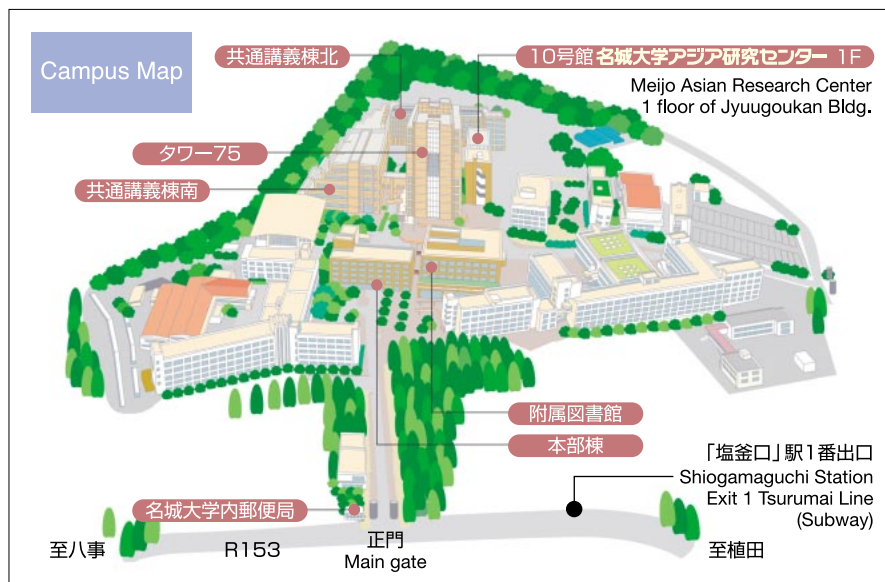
Campus Map

共通講義棟北

10号館 名城大学アジア研究センター 1F

Meijo Asian Research Center
1 floor of Jyuugoukan Bldg.

タワー75

共通講義棟南

附属図書館

本部棟

「塩釜口」駅1番出口
Shiogamaguchi Station
Exit 1 Tsurumai Line
(Subway)

名城大学内郵便局

至八事

R153

正門
Main gate

至植田